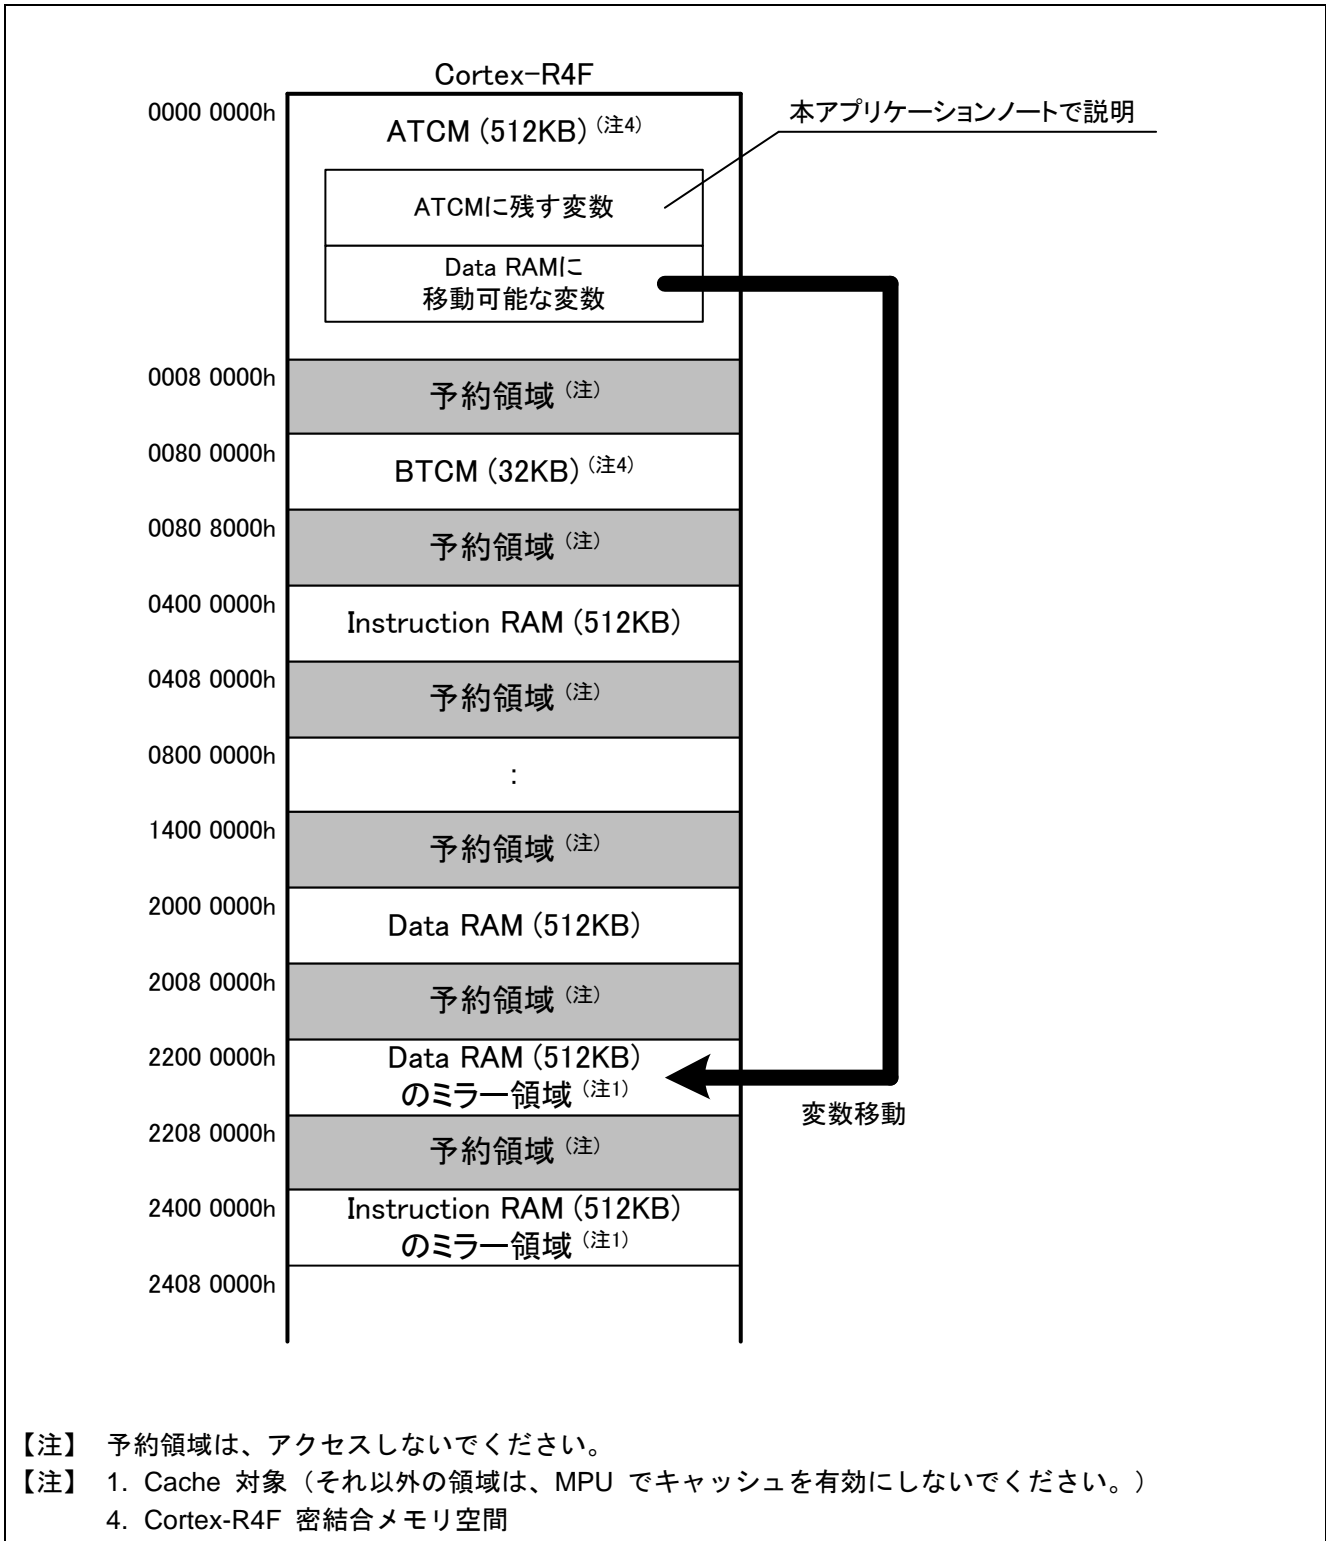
Cortex-R4F

0000 0000h
ATCM (512KB) (注4)

本アプリケーションノートで説明

ATCMに残す変数

Data RAMに
移動可能な変数

0008 0000h
予約領域 (注)

0080 0000h
BTCM (32KB) (注4)

0080 8000h
予約領域 (注)

0400 0000h
Instruction RAM (512KB)

0408 0000h
予約領域 (注)

0800 0000h
:

1400 0000h
予約領域 (注)

2000 0000h
Data RAM (512KB)

2008 0000h
予約領域 (注)

2200 0000h
Data RAM (512KB)
のミラー領域 (注1)

変数移動

2208 0000h
予約領域 (注)

2400 0000h
Instruction RAM (512KB)
のミラー領域 (注1)

2408 0000h

【注】 予約領域は、アクセスしないでください。
【注】 1. Cache 対象（それ以外の領域は、MPU でキャッシュを有効にしないでください。）
4. Cortex-R4F 密結合メモリ空間